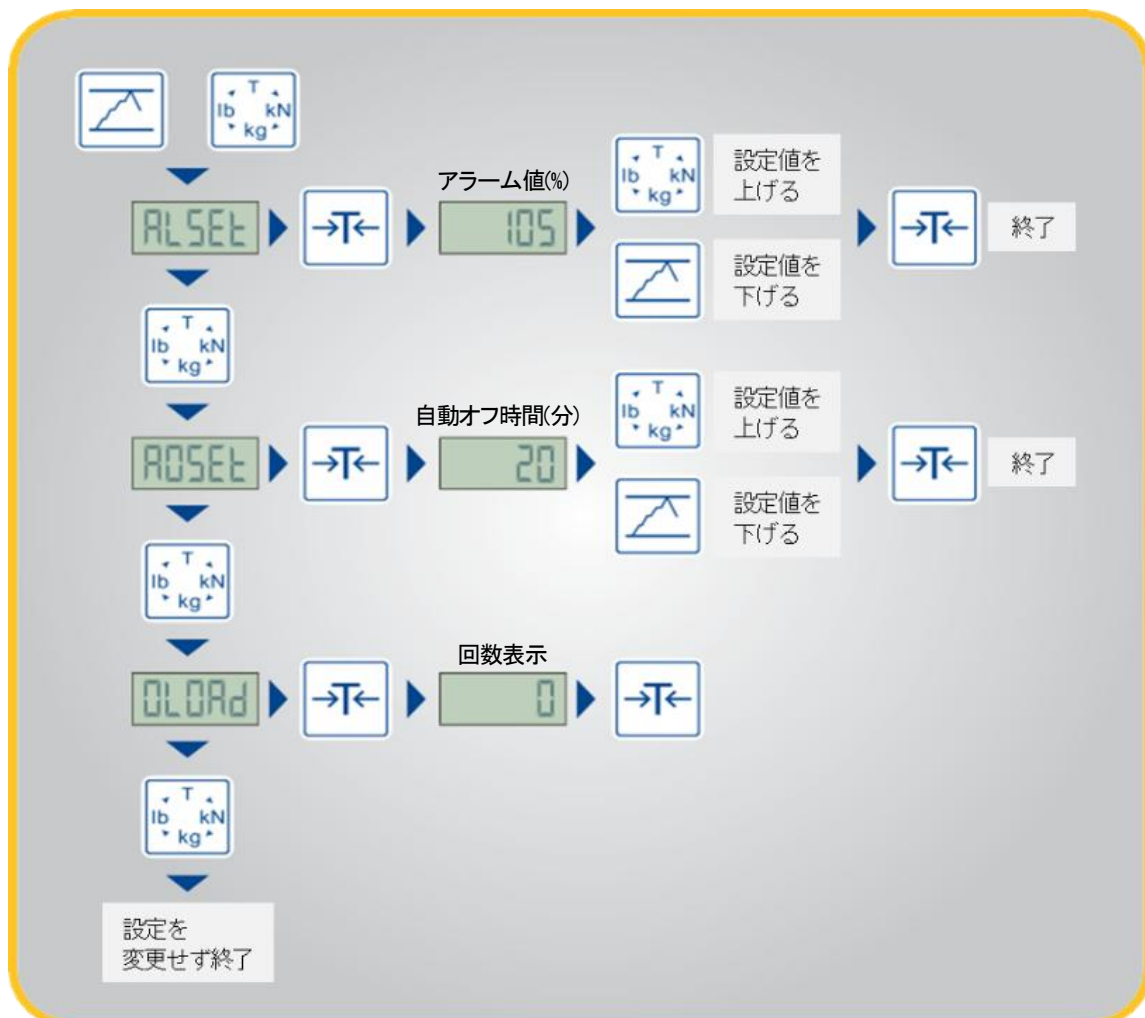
T
lb kN
kg

ALSEt
→T←
アラーム値(%)
105
T
lb kN
kg
設定値を
上げる
設定値を
下げる
→T←
終了

T
lb kN
kg

AOSEt
→T←
自動オフ時間(分)
20
T
lb kN
kg
設定値を
上げる
設定値を
下げる
→T←
終了

T
lb kN
kg

OLOAd
→T←
回数表示
0
→T←

T
lb kN
kg

設定を
変更せず終了